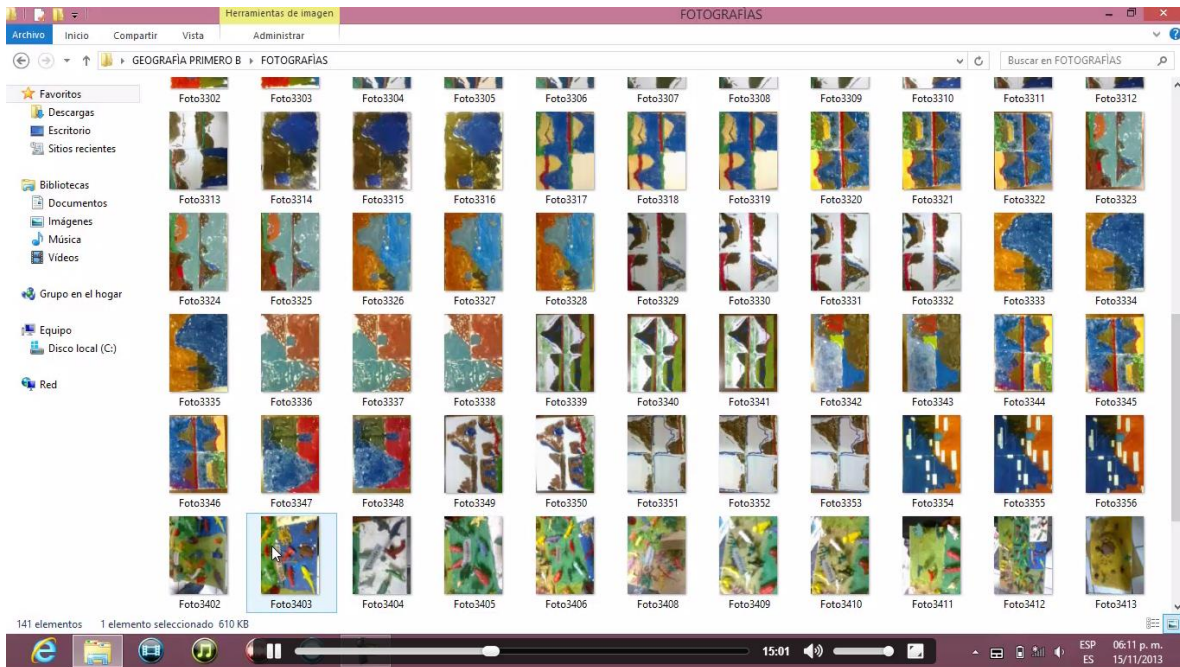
Herramientas de imagen
FOTOGRAFÍAS
Archivo Inicio Compartir Vista Administrar
GEOGRAFÍA PRIMERO B ▸ FOTOGRAFÍAS
Buscar en FOTOGRAFÍAS

Favoritos
Descargas
Escritorio
Sitios recientes

Bibliotecas
Documentos
Imágenes
Música
Vídeos

Grupo en el hogar

Equipo
Disco local (C:)

Red

Foto3302 Foto3303 Foto3304 Foto3305 Foto3306 Foto3307 Foto3308 Foto3309 Foto3310 Foto3311 Foto3312
Foto3313 Foto3314 Foto3315 Foto3316 Foto3317 Foto3318 Foto3319 Foto3320 Foto3321 Foto3322 Foto3323
Foto3324 Foto3325 Foto3326 Foto3327 Foto3328 Foto3329 Foto3330 Foto3331 Foto3332 Foto3333 Foto3334
Foto3335 Foto3336 Foto3337 Foto3338 Foto3339 Foto3340 Foto3341 Foto3342 Foto3343 Foto3344 Foto3345
Foto3346 Foto3347 Foto3348 Foto3349 Foto3350 Foto3351 Foto3352 Foto3353 Foto3354 Foto3355 Foto3356
Foto3402 Foto3403 Foto3404 Foto3405 Foto3406 Foto3408 Foto3409 Foto3410 Foto3411 Foto3412 Foto3413

141 elementos 1 elemento seleccionado 610 KB

15:01
ESP ES
06:11 p. m.
15/11/2013